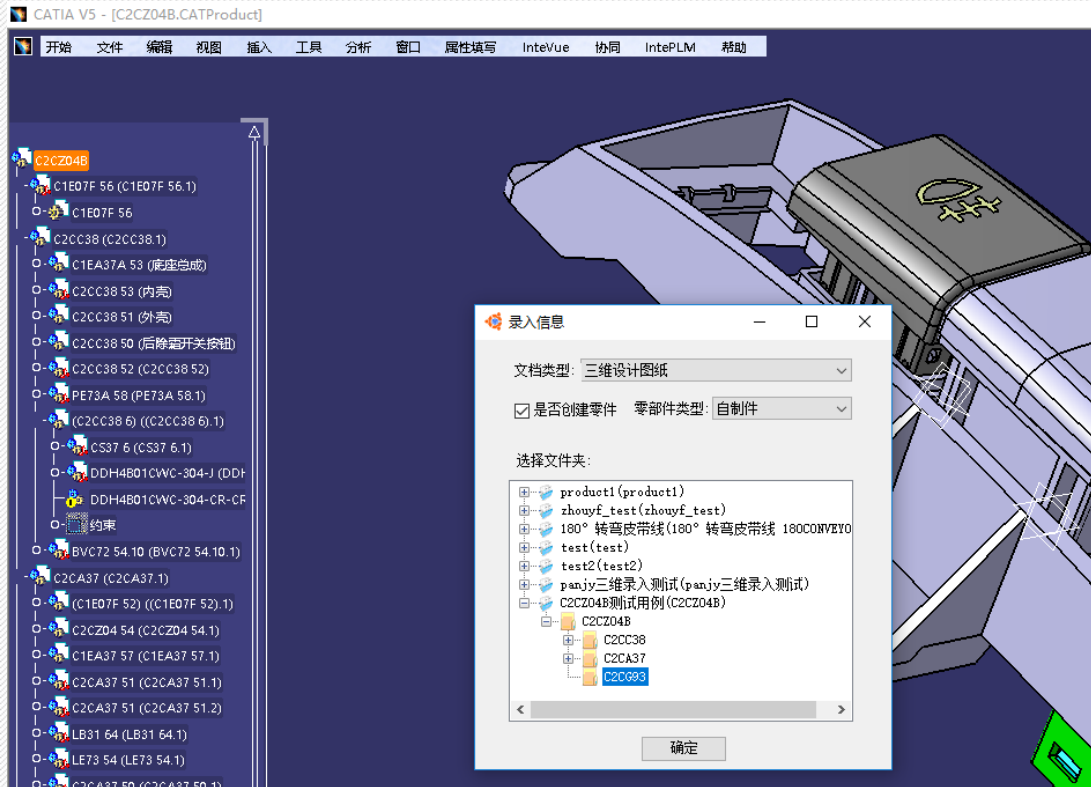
CATIA V5 - [C2CZ04B.CATProduct]

开始 文件 编辑 视图 插入 工具 分析 窗口 属性填写 InteVue 协同 IntePLM 帮助

C2CZ04B
C1E07F 56 (C1E07F 56.1)
C1E07F 56
C2CC38 (C2CC38.1)
C1EA37A 53 (底座总成)
C2CC38 53 (内壳)
C2CC38 51 (外壳)
C2CC38 50 (后除霜开关按钮)
C2CC38 52 (C2CC38 52)
PE73A 58 (PE73A 58.1)
(C2CC38 6) ((C2CC38 6).1)
CS37 6 (CS37 6.1)
DDH4B01CWC-304-J (DDH
DDH4B01CWC-304-CR-CF
约束
BVC72 54.10 (BVC72 54.10.1)
C2CA37 (C2CA37.1)
(C1E07F 52) ((C1E07F 52).1)
C2CZ04 54 (C2CZ04 54.1)
C1EA37 57 (C1EA37 57.1)
C2CA37 51 (C2CA37 51.1)
C2CA37 51 (C2CA37 51.2)
LB31 64 (LB31 64.1)
LE73 54 (LE73 54.1)
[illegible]

录入信息
文档类型: 三维设计图纸
是否创建零件 零部件类型: 自制件
选择文件夹:
product1(product1)
zhouyf_test(zhouyf_test)
180° 转弯皮带线(180° 转弯皮带线 180CONVEYO
test(test)
test2(test2)
panjy三维录入测试(panjy三维录入测试)
C2CZ04B测试用例(C2CZ04B)
C2CZ04B
C2CC38
C2CA37
C2CG93
确定